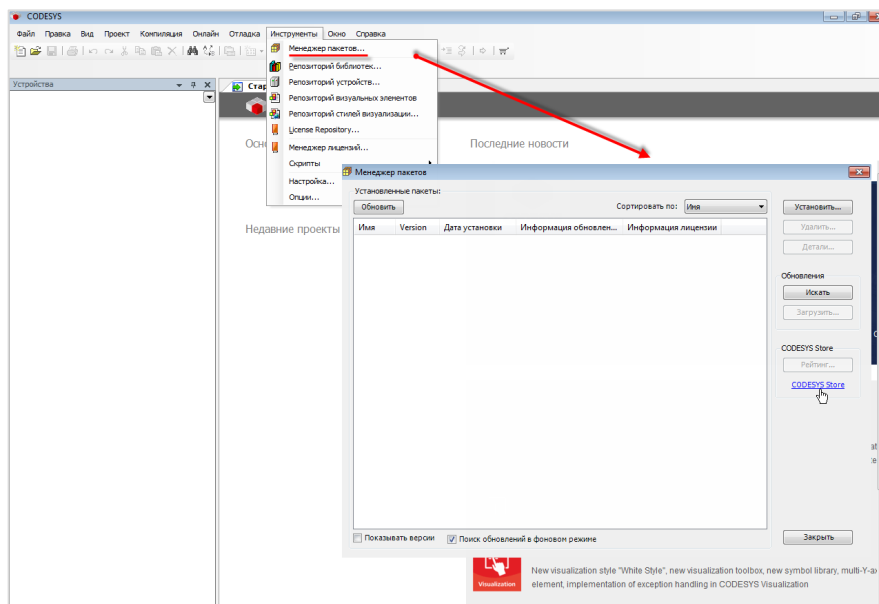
CODESYS

Файл Правка Вид Проект Компиляция Онлайн Отладка Инструменты Окно Справка

Устройства

Стар

Менеджер пакетов...
Репозиторий библиотек...
Репозиторий устройств...
Репозиторий визуальных элементов
Репозиторий стилей визуализации...
License Repository...
Менеджер лицензий...
Скрипты
Настройка...
Опции...

Осн

Последние новости

Недавние проекты

Менеджер пакетов

Установленные пакеты:

Обновить

Сортировать по: Имя

| Имя | Version | Дата установки | Информация обновлен... | Информация лицензии |
|---|---|---|---|---|

Установить...
Удалить...
Детали...

Обновления
Искать
Загрузить...

CODESYS Store
Рейтинг...
CODESYS Store

Показывать версии

Поиск обновлений в фоновом режиме

Закрыть

Visualization

New visualization style "White Style", new visualization toolbox, new symbol library, multi-Y-ax element, implementation of exception handling in CODESYS Visualization